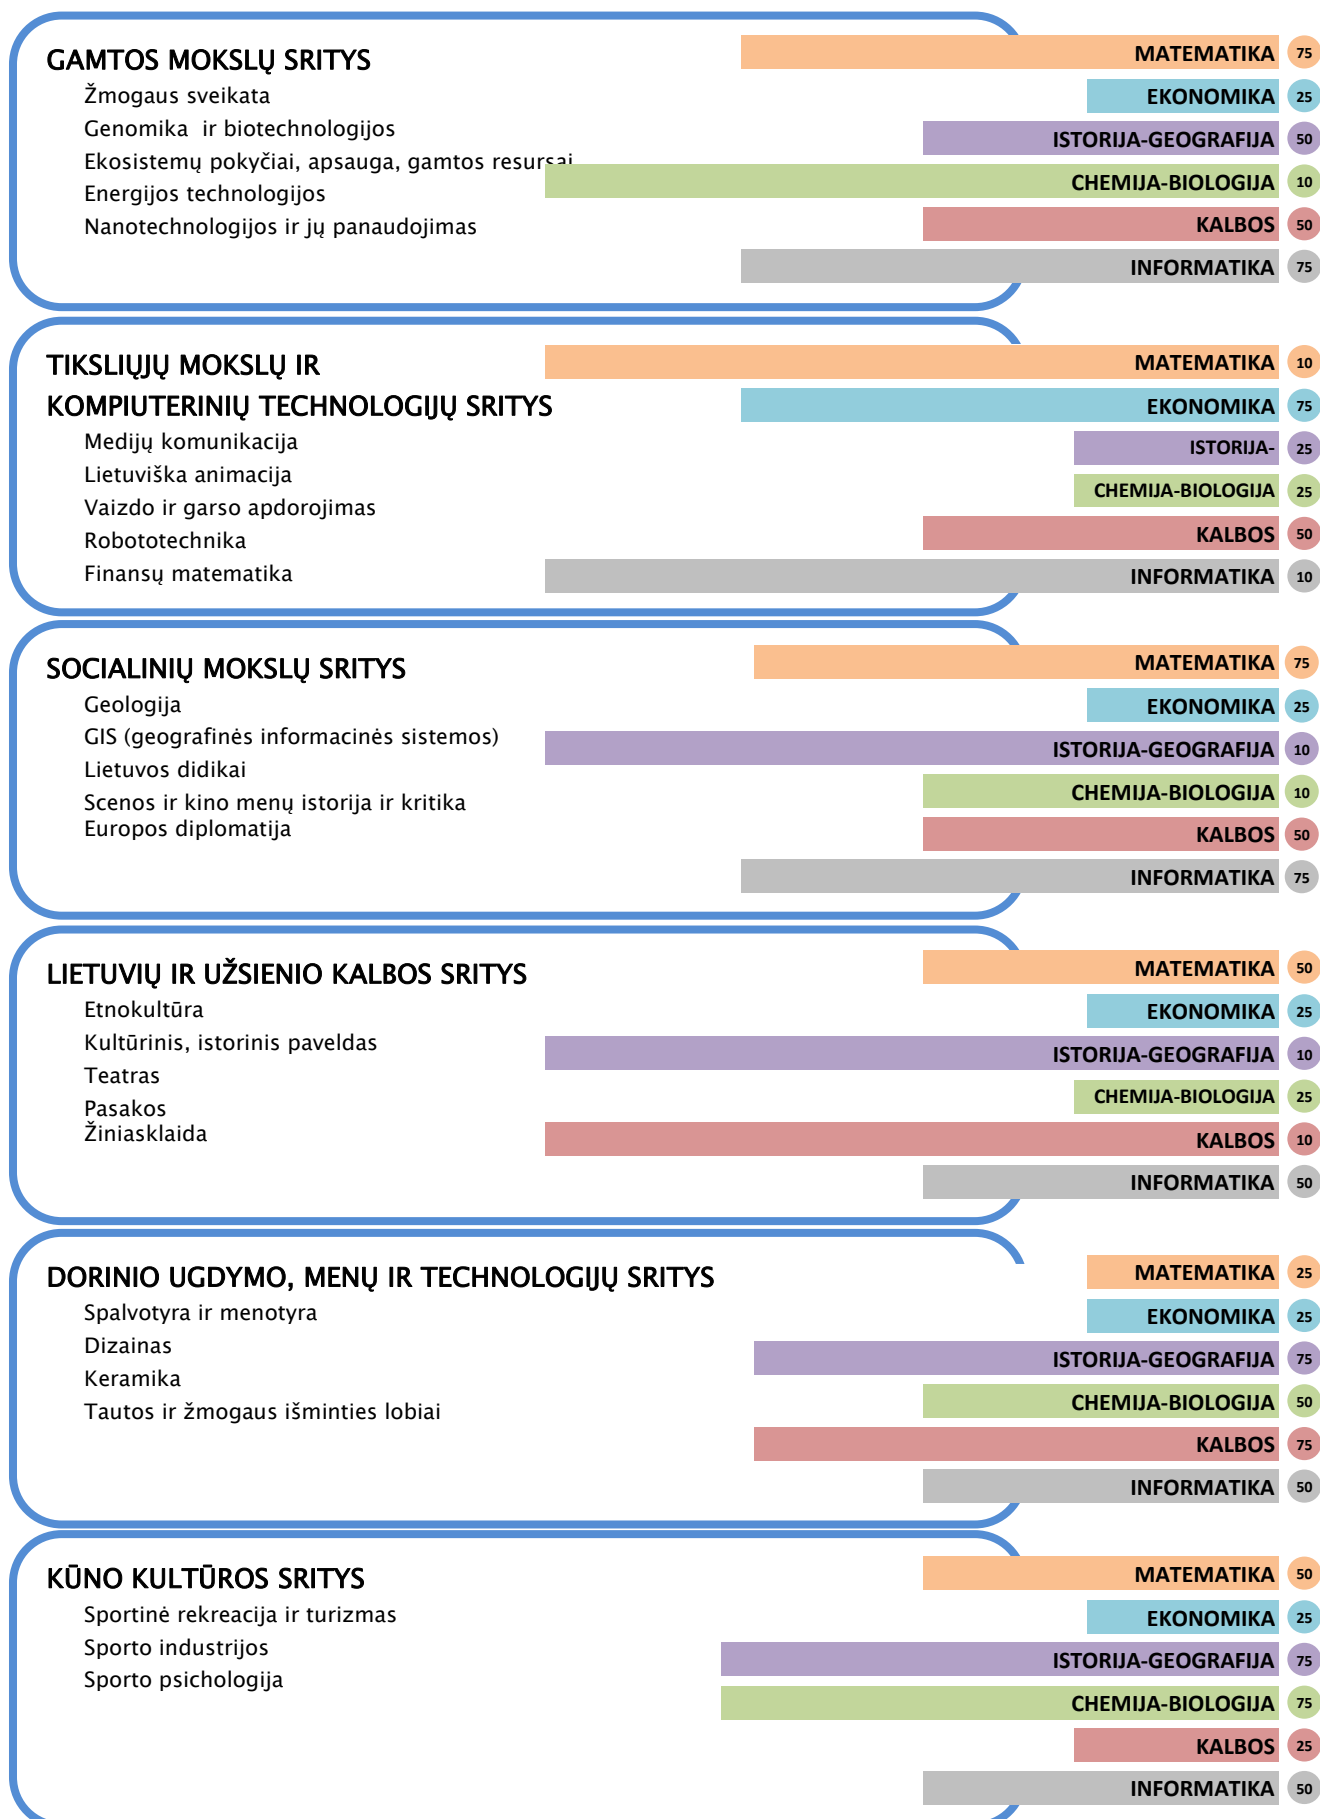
GAMTOS MOKSLŲ SRITYS
Žmogaus sveikata
Genomika ir biotechnologijos
Ekosistemų pokyčiai, apsauga, gamtos resursai
Energijos technologijos
Nanotechnologijos ir jų panaudojimas

MATEMATIKA 75
EKONOMIKA 25
ISTORIJA-GEOGRAFIJA 50
CHEMIJA-BIOLOGIJA 10
KALBOS 50
INFORMATIKA 75

TIKSLIŲJŲ MOKSLŲ IR KOMPIUTERINIŲ TECHNOLOGIJŲ SRITYS
Medijų komunikacija
Lietuviška animacija
Vaizdo ir garso apdorojimas
Robototechnika
Finansų matematika

MATEMATIKA 10
EKONOMIKA 75
ISTORIJA- 25
CHEMIJA-BIOLOGIJA 25
KALBOS 50
INFORMATIKA 10

SOCIALINIŲ MOKSLŲ SRITYS
Geologija
GIS (geografinės informacinės sistemos)
Lietuvos didikai
Scenos ir kino menų istorija ir kritika
Europos diplomatija

MATEMATIKA 75
EKONOMIKA 25
ISTORIJA-GEOGRAFIJA 10
CHEMIJA-BIOLOGIJA 10
KALBOS 50
INFORMATIKA 75

LIETUVIŲ IR UŽSIENIO KALBOS SRITYS
Etnokultūra
Kultūrinis, istorinis paveldas
Teatras
Pasakos
Žiniasklaida

MATEMATIKA 50
EKONOMIKA 25
ISTORIJA-GEOGRAFIJA 10
CHEMIJA-BIOLOGIJA 25
KALBOS 10
INFORMATIKA 50

DORINIO UGDYMO, MENŲ IR TECHNOLOGIJŲ SRITYS
Spalvotyra ir menotyra
Dizainas
Keramika
Tautos ir žmogaus išminties lobiai

MATEMATIKA 25
EKONOMIKA 25
ISTORIJA-GEOGRAFIJA 75
CHEMIJA-BIOLOGIJA 50
KALBOS 75
INFORMATIKA 50

KŪNO KULTŪROS SRITYS
Sportinė rekreacija ir turizmas
Sporto industrijos
Sporto psichologija

MATEMATIKA 50
EKONOMIKA 25
ISTORIJA-GEOGRAFIJA 75
CHEMIJA-BIOLOGIJA 75
KALBOS 25
INFORMATIKA 50